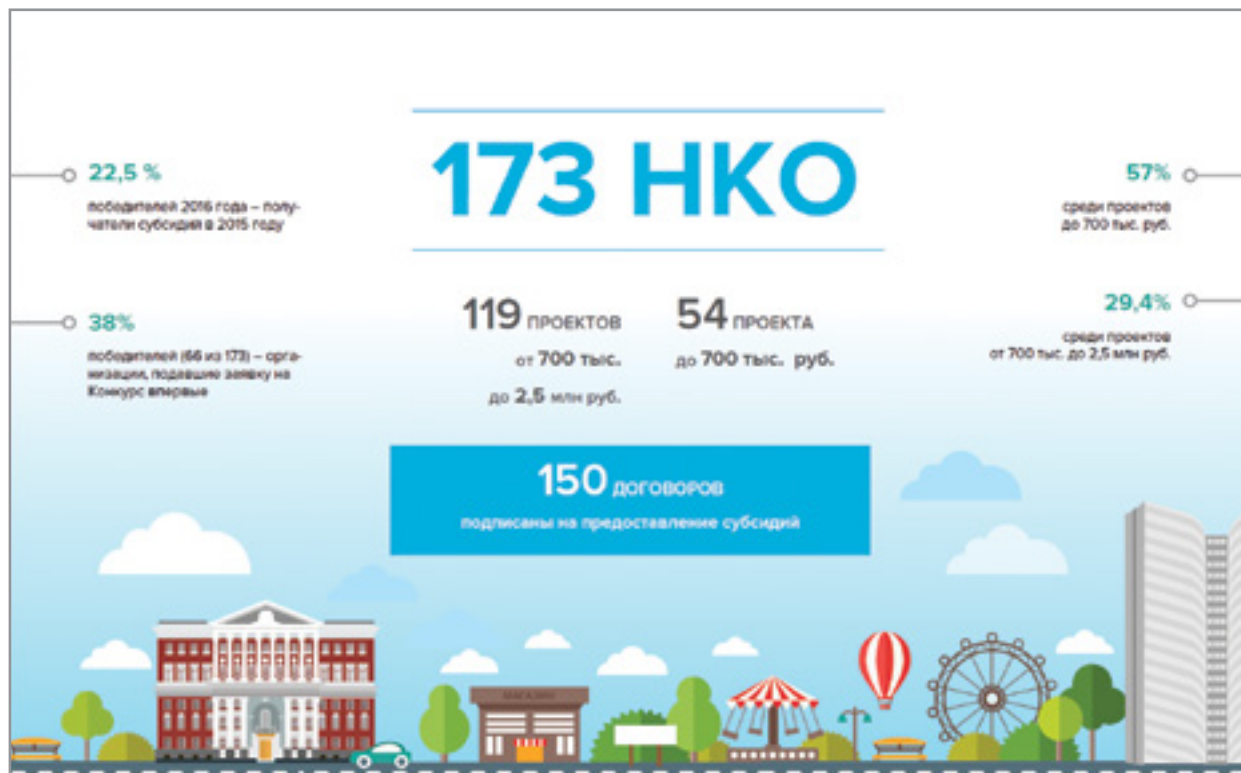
173 НКО

22,5 %
победителей 2016 года – получатели субсидий в 2015 году

38%
победителей (66 из 173) – организации, подавшие заявку на Конкурс впервые

119 проектов
от 700 тыс.
до 2,5 млн руб.

54 проекта
до 700 тыс. руб.

57%
среди проектов до 700 тыс. руб.

29,4%
среди проектов от 700 тыс. до 2,5 млн руб.

150 договоров
подписаны на предоставление субсидий

МАГАЗИН